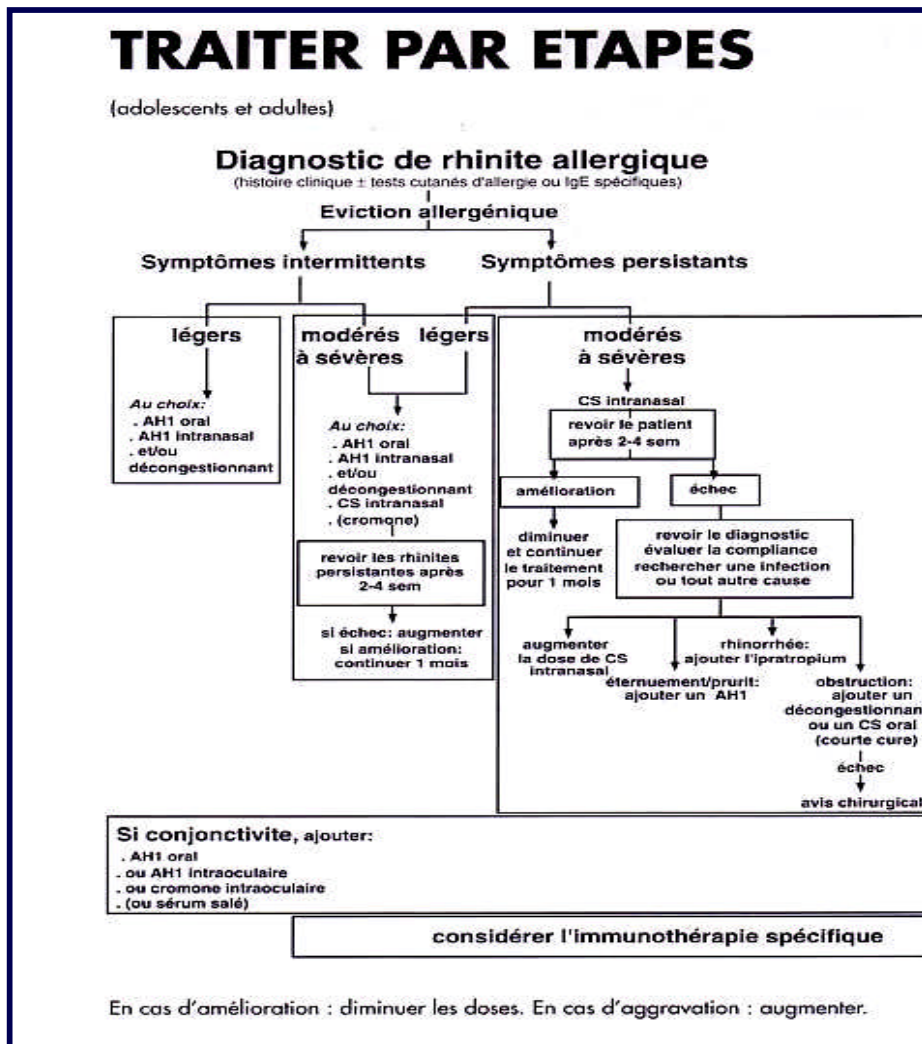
TRAITER PAR ETAPES

(adolescents et adultes)

Diagnostic de rhinite allergique
(histoire clinique ± tests cutanés d'allergie ou IgE spécifiques)

Eviction allergénique

Symptômes intermittents

Symptômes persistants

légers

Au choix:
. AH1 oral
. AH1 intranasal
. et/ou décongestionnant

modérés à sévères

légers

Au choix:
. AH1 oral
. AH1 intranasal
. et/ou décongestionnant
. CS intranasal
. (cromone)

revoir les rhinites persistantes après 2-4 sem

si échec: augmenter
si amélioration: continuer 1 mois

modérés à sévères

CS intranasal

revoir le patient après 2-4 sem

amélioration

échec

diminuer et continuer le traitement pour 1 mois

revoir le diagnostic
évaluer la compliance
rechercher une infection ou tout autre cause

augmenter la dose de CS intranasal

rhinorrhée: ajouter l'ipratropium

éternuement/prurit: ajouter un AH1

obstruction: ajouter un décongestionnan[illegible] ou un CS oral (courte cure)

échec

avis chirurgical

Si conjonctivite, ajouter:
. AH1 oral
. ou AH1 intraoculaire
. ou cromone intraoculaire
. (ou sérum salé)

considérer l'immunothérapie spécifique

En cas d'amélioration : diminuer les doses. En cas d'aggravation : augmenter.